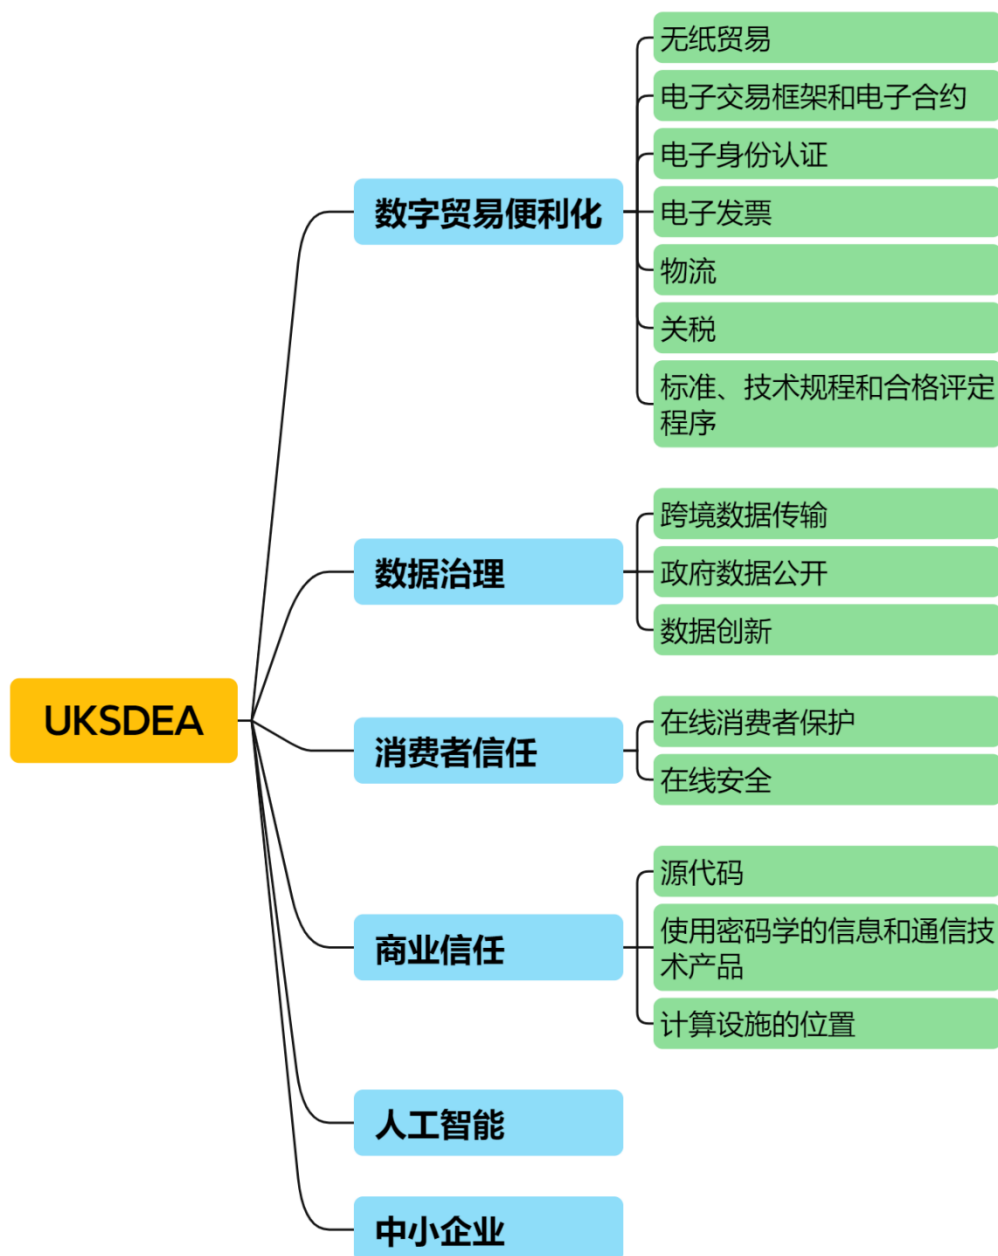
UKSDEA

数字贸易便利化

无纸贸易

电子交易框架和电子合约

电子身份认证

电子发票

物流

关税

标准、技术规程和合格评定程序

数据治理

跨境数据传输

政府数据公开

数据创新

消费者信任

在线消费者保护

在线安全

商业信任

源代码

使用密码学的信息和通信技术产品

计算设施的位置

人工智能

中小企业